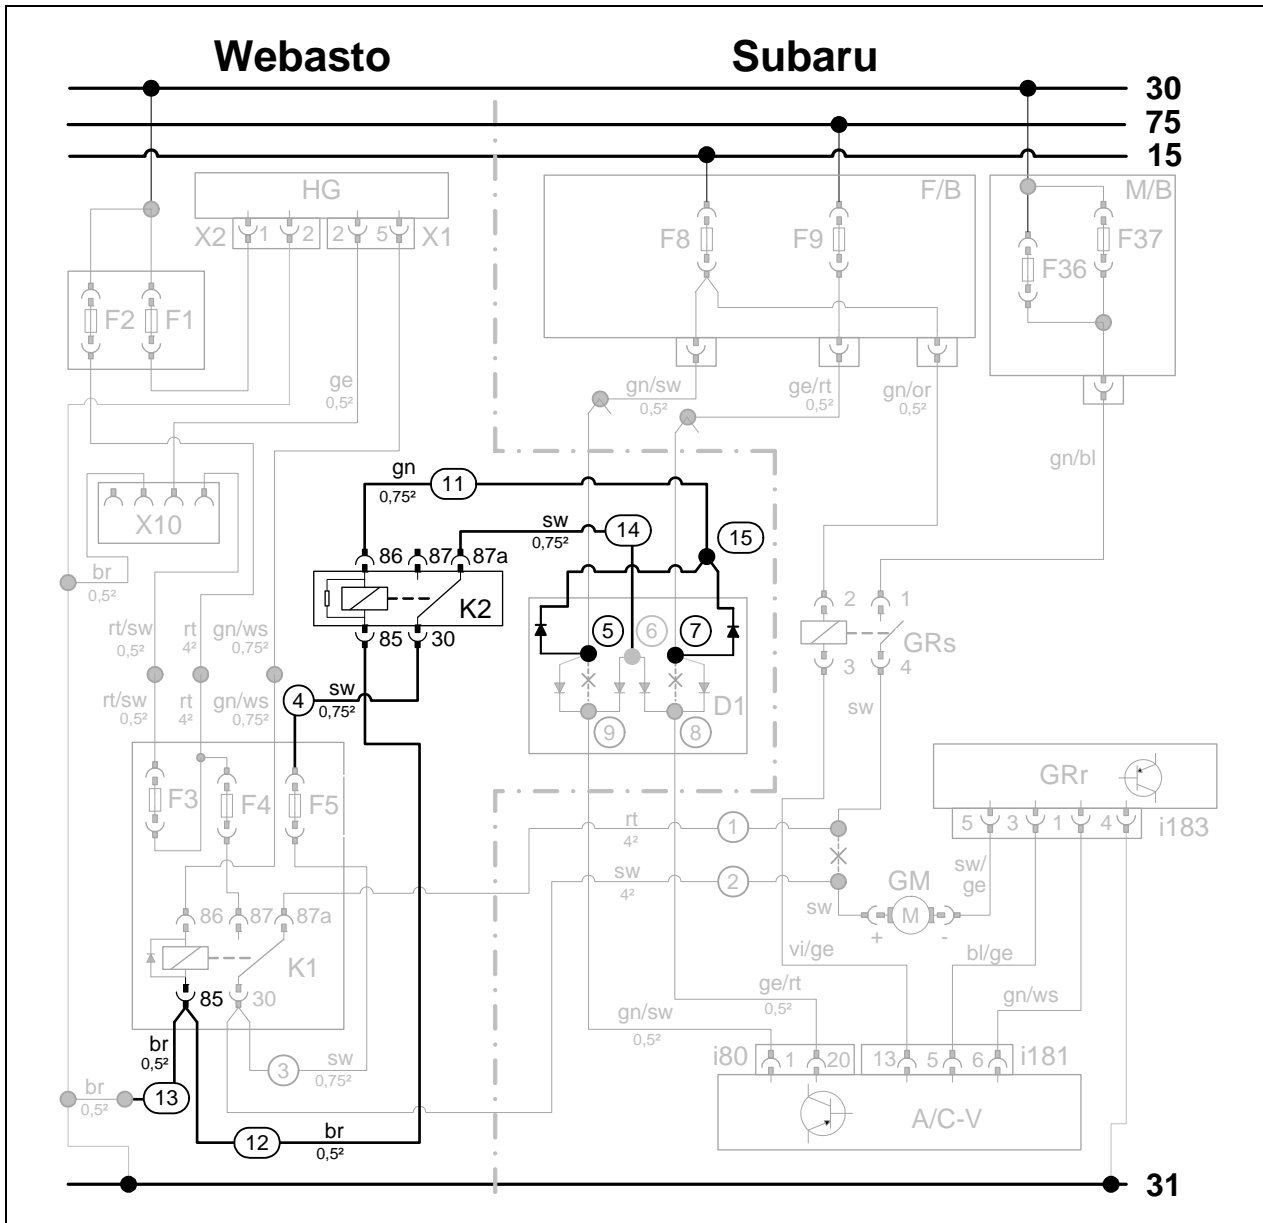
Webasto

Subaru

30
75
15

HG
X2 1 2
2 5 X1

F/B
F8
F9

M/B
F36
F37

F2 F1

ge
0,5²

gn/sw
0,5²

ge/rt
0,5²

gn/or
0,5²

gn/bl

X10

gn
0,75²
11

sw
0,75²
14

15

86 87 87a
K2
85 30

br
0,5²

rt/sw
0,5²

rt
4²

gn/ws
0,75²

rt/sw
0,5²

rt
4²

gn/ws
0,75²

4
sw
0,75²

5 6 7

9 8
D1

2 1
GRs
3 4

sw

GRr
5 3 1 4
i183

F3 F4 F5

rt
4²
1

sw
4²
2

GM
sw/
ge
sw
+ -

86 87 87a
K1
85 30

vi/ge
bl/ge

ge/rt
0,5²

gn/ws

gn/sw
0,5²

br
0,5²

3
sw
0,75²

i80 1 20
13 5 6 i181

br
0,5²
13

A/C-V

12
br
0,5²

31